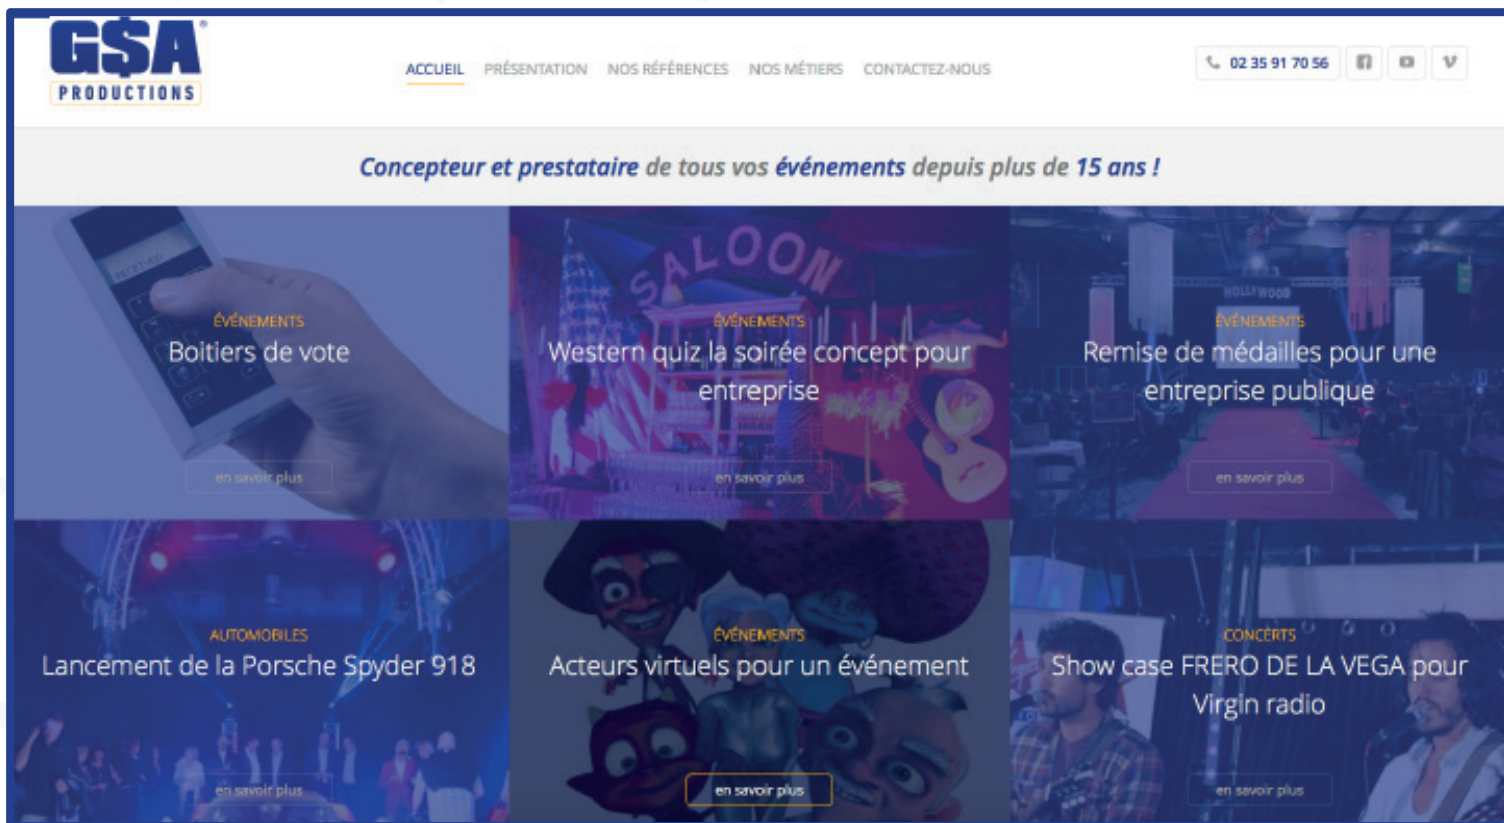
GSA®
PRODUCTIONS

ACCUEIL PRÉSENTATION NOS RÉFÉRENCES NOS MÉTIERS CONTACTEZ-NOUS

02 35 91 70 56

Concepteur et prestataire de tous vos événements depuis plus de 15 ans !

ÉVÉNEMENTS
Boitiers de vote
en savoir plus

SALOON
ÉVÉNEMENTS
Western quiz la soirée concept pour entreprise
en savoir plus

HOLLYWOOD
ÉVÉNEMENTS
Remise de médailles pour une entreprise publique
en savoir plus

AUTOMOBILES
Lancement de la Porsche Spyder 918
en savoir plus

ÉVÉNEMENTS
Acteurs virtuels pour un événement
en savoir plus

CONCERTS
Show case FRERO DE LA VEGA pour Virgin radio
en savoir plus